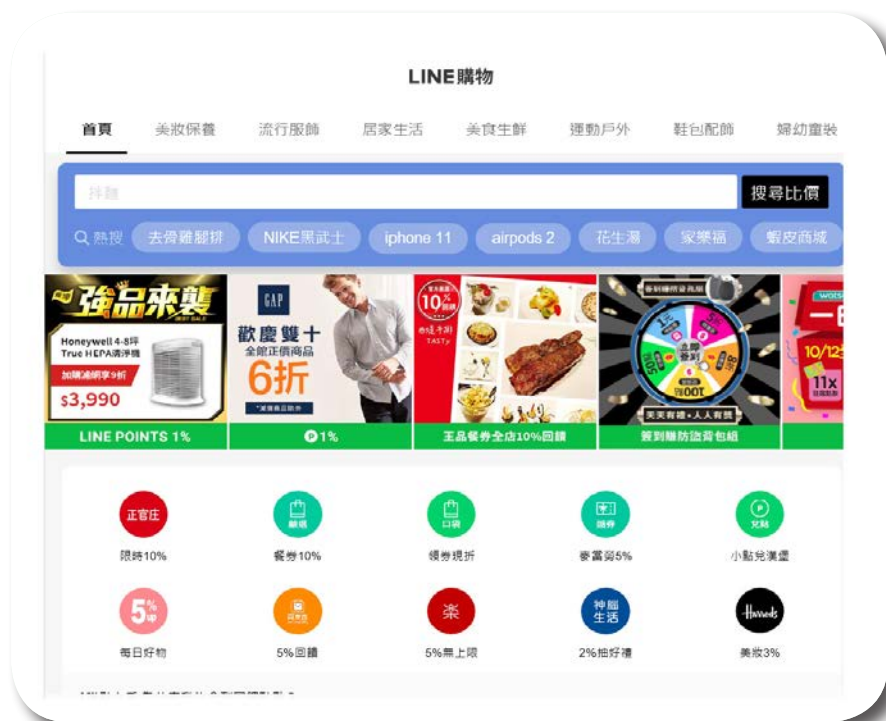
LINE購物

首頁 美妝保養 流行服飾 居家生活 美食生鮮 運動戶外 鞋包配飾 婦幼童裝

拌麵

搜尋比價

熱搜 去骨雞腿排 NIKE黑武士 iphone 11 airpods 2 花生湯 家樂福 蝦皮商城

強品來襲

Honeywell 4-8坪 True HEPA清淨機

加購濾網享9折

$3,990

LINE POINTS 1%

GAP

歡慶雙十

全館正價商品

6折

1%

10%

王品餐券全店10%回饋

簽到贈防詐背包組

10/12

11x

正官庄

限時10%

餐券10%

領券現折

麥當勞5%

小點兌換處

5%

每日好物

5%回饋

楽

5%無上限

神腦生活

2%抽好禮

Harrods

美妝3%